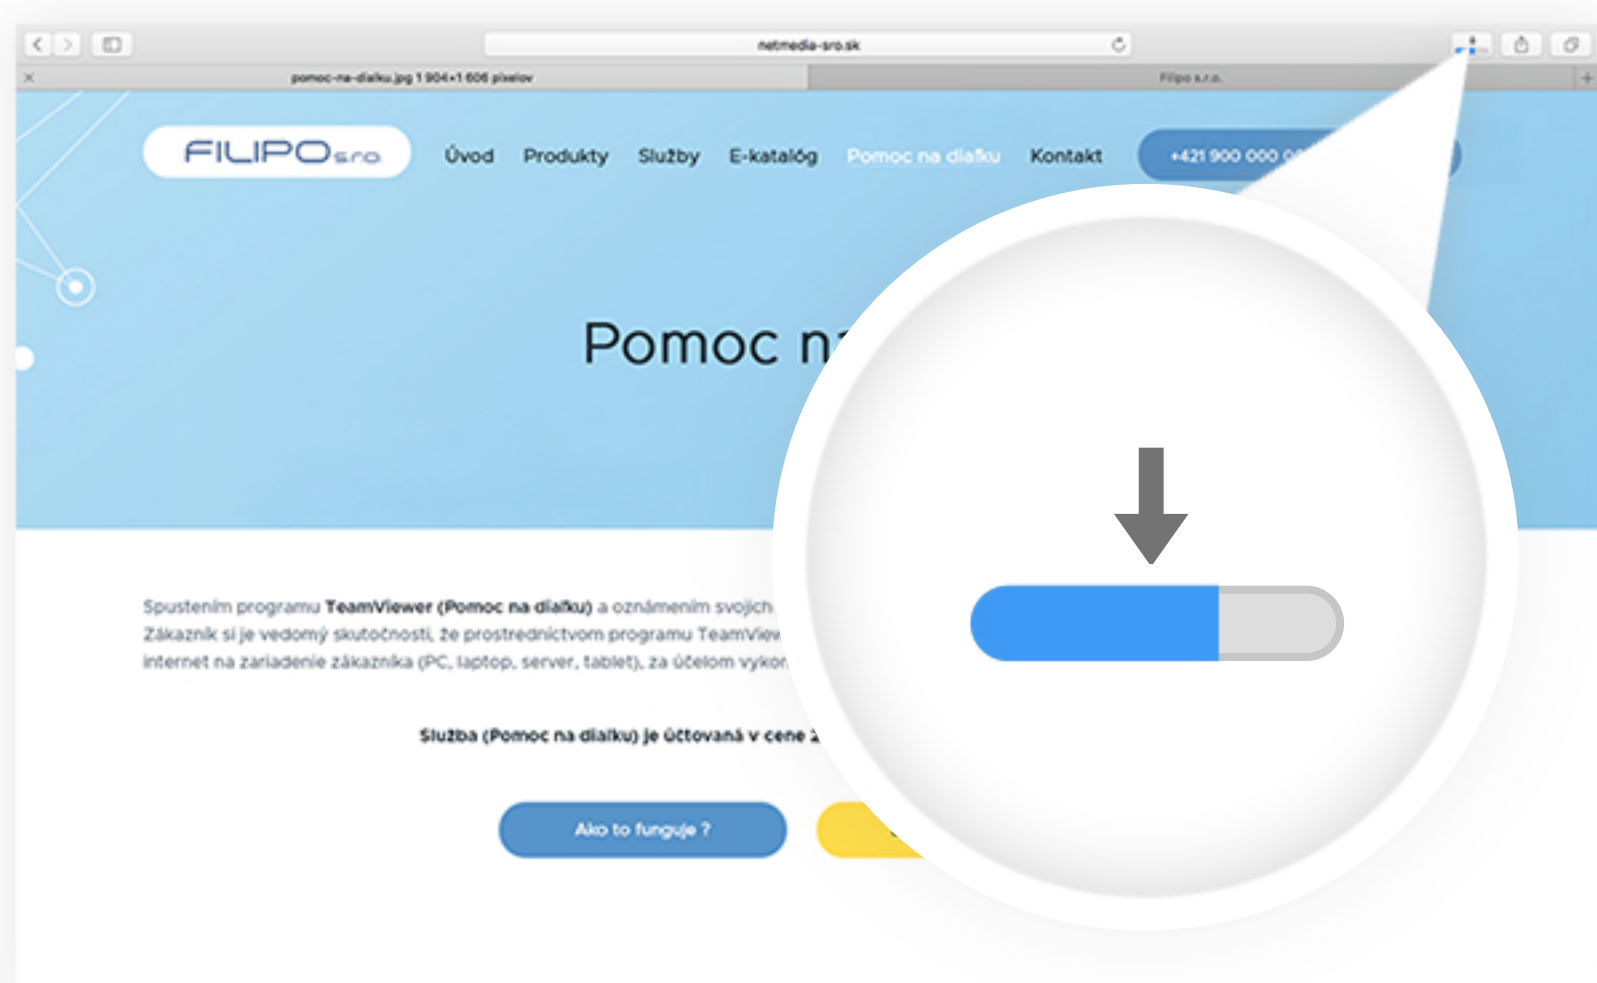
netmedia-sro.sk

pomoc-na-dialku.jpg 1 904×1 606 pixelov

Filipo s.r.o.

FILIPO s.r.o

Úvod Produkty Služby E-katalóg Pomoc na diaľku Kontakt

+421 900 000 0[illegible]

Pomoc n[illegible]

Spustením programu TeamViewer (Pomoc na diaľku) a oznámením svojich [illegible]
Zákazník si je vedomý skutočnosti, že prostredníctvom programu TeamVie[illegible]
internet na zariadenie zákazníka (PC, laptop, server, tablet), za účelom vyko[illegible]

Služba (Pomoc na diaľku) je účtovaná v cene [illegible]

Ako to funguje ?